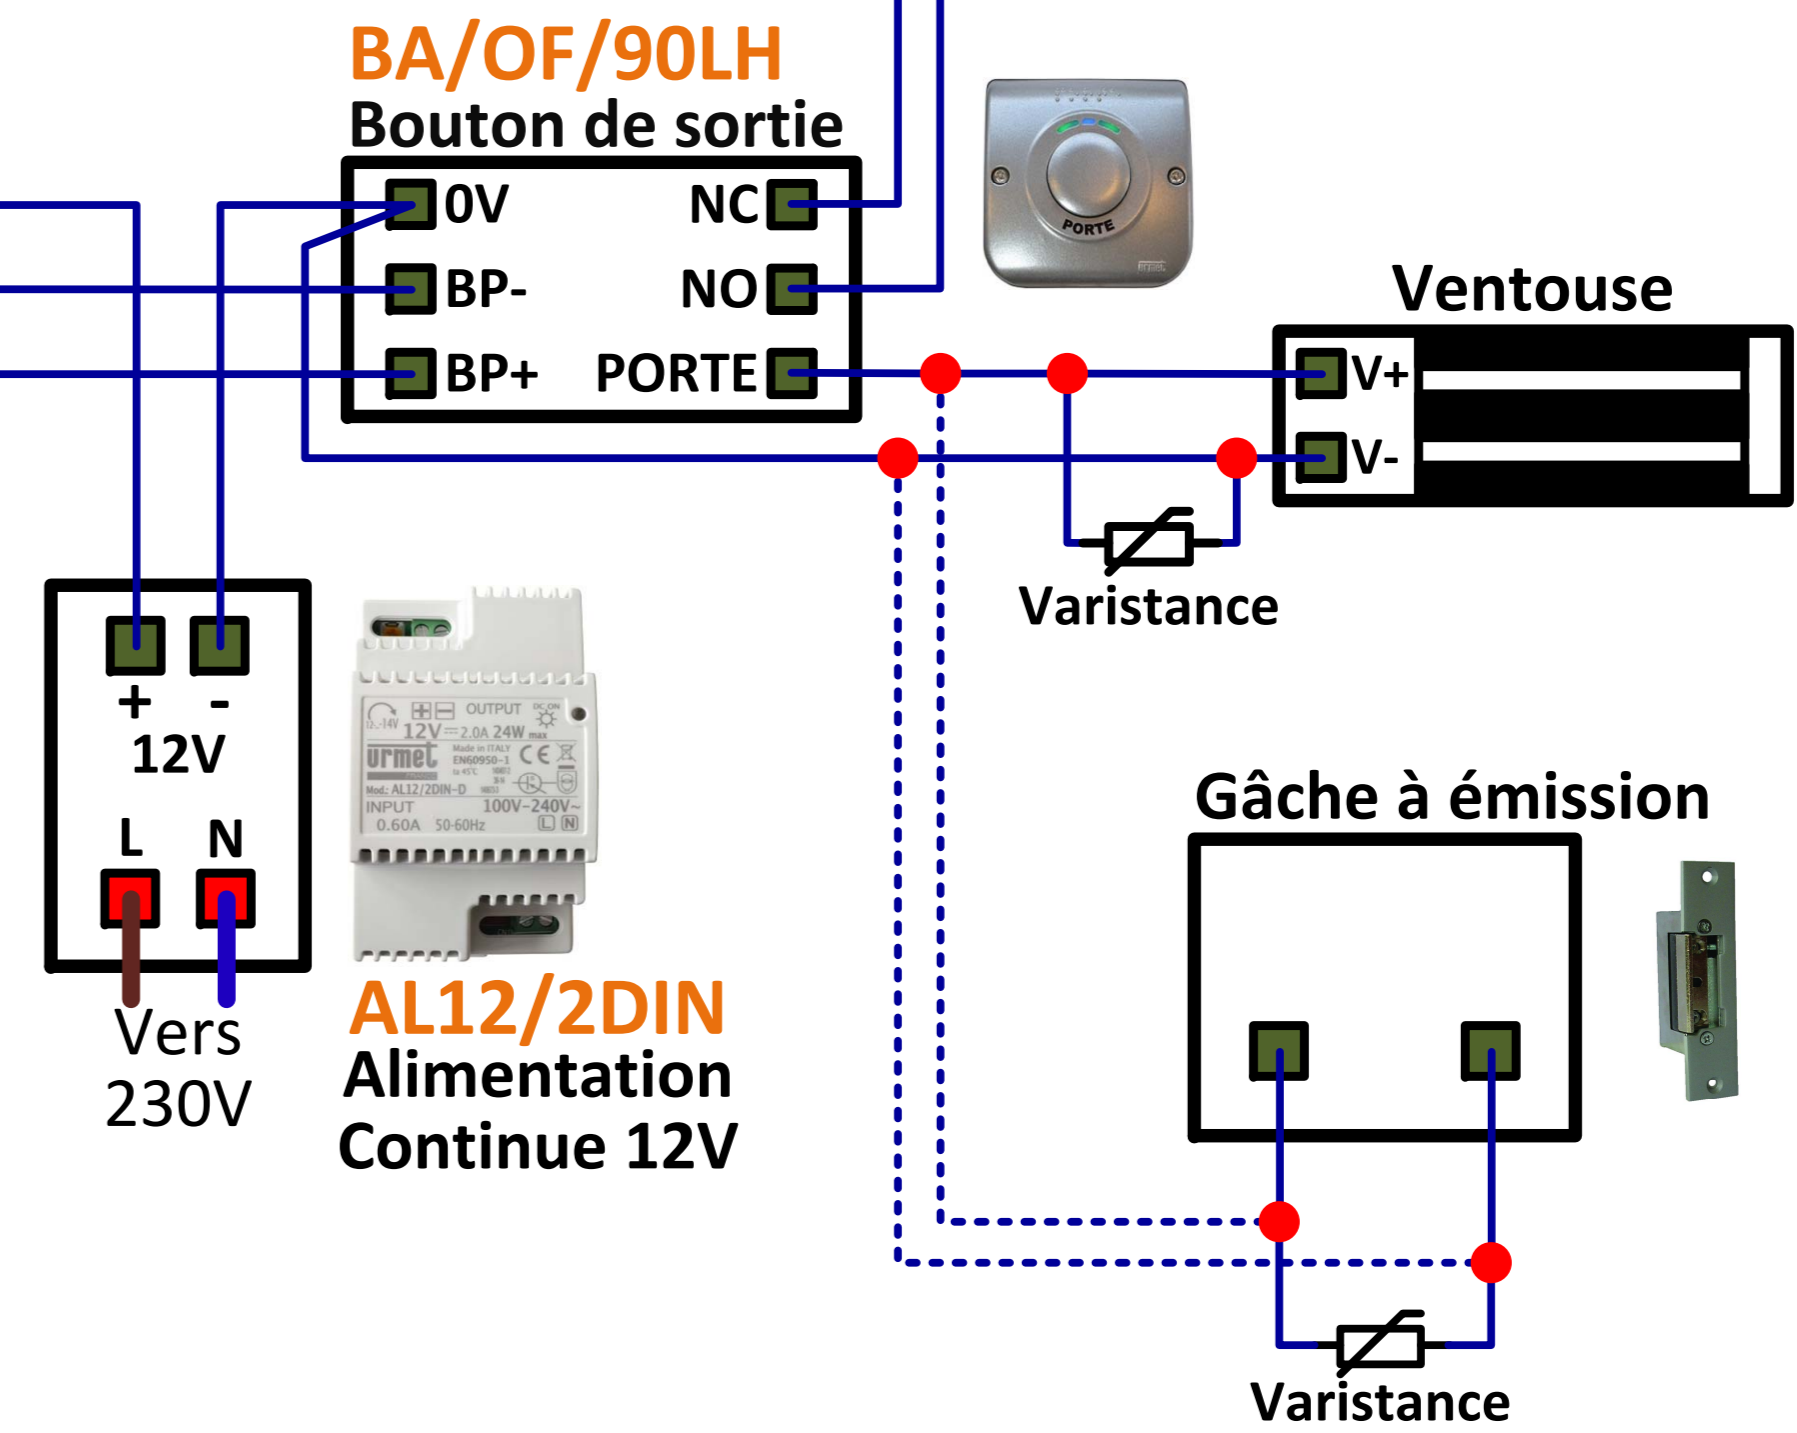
BA/OF/90LH
Bouton de sortie

0V
NC
BP-
NO
BP+
PORTE

PORTE
urmet

Ventouse
V+
V-

Varistance

+
-
12V
L
N

Vers 230V

OUTPUT
12V 2.0A 24W max
urmet
Made in ITALY
EN60950-1
Mod: AL12/2DIN-D
INPUT
100V-240V~
0.60A 50-60Hz
L N

AL12/2DIN
Alimentation Continue 12V

Gâche à émission

Varistance